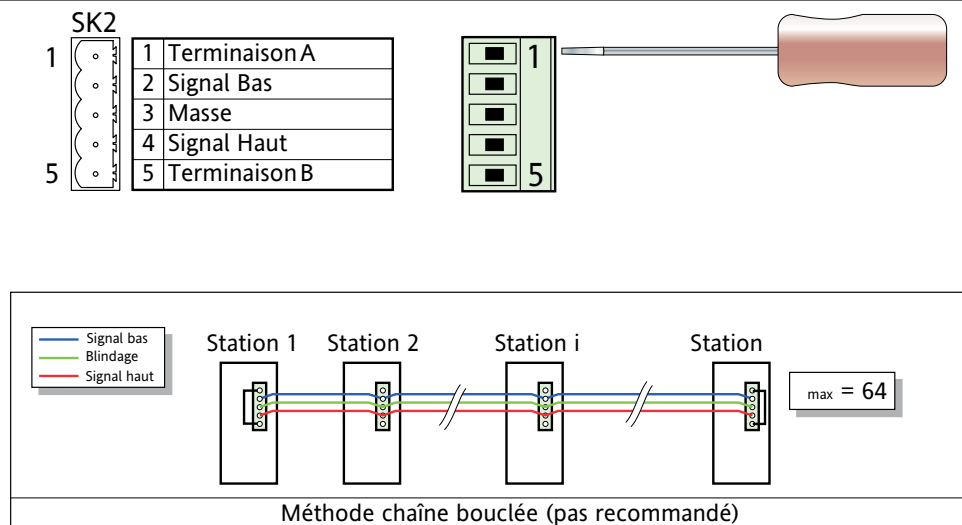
SK2

1

5

| 1 | Terminaison A |
|---|---|
| 2 | Signal Bas |
| 3 | Masse |
| 4 | Signal Haut |
| 5 | Terminaison B |

1

5

Signal bas
Blindage
Signal haut

Station 1 Station 2 Station i Station

max = 64

Méthode chaîne bouclée (pas recommandé)